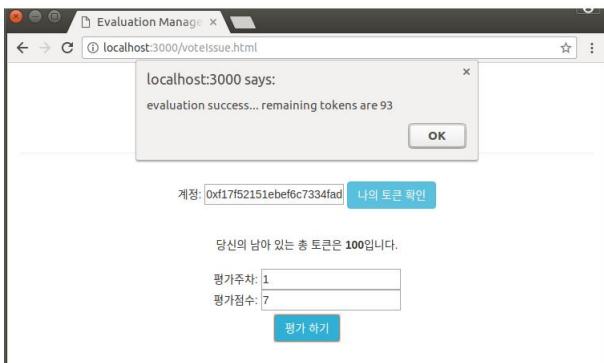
Evaluation Manage ×

localhost:3000/voteIssue.html

localhost:3000 says:

evaluation success... remaining tokens are 93

OK

×

계정: 0xf17f52151ebef6c7334fad

나의 토큰 확인

당신의 남아 있는 총 토큰은 100입니다.

평가주차: 1

평가점수: 7

평가 하기